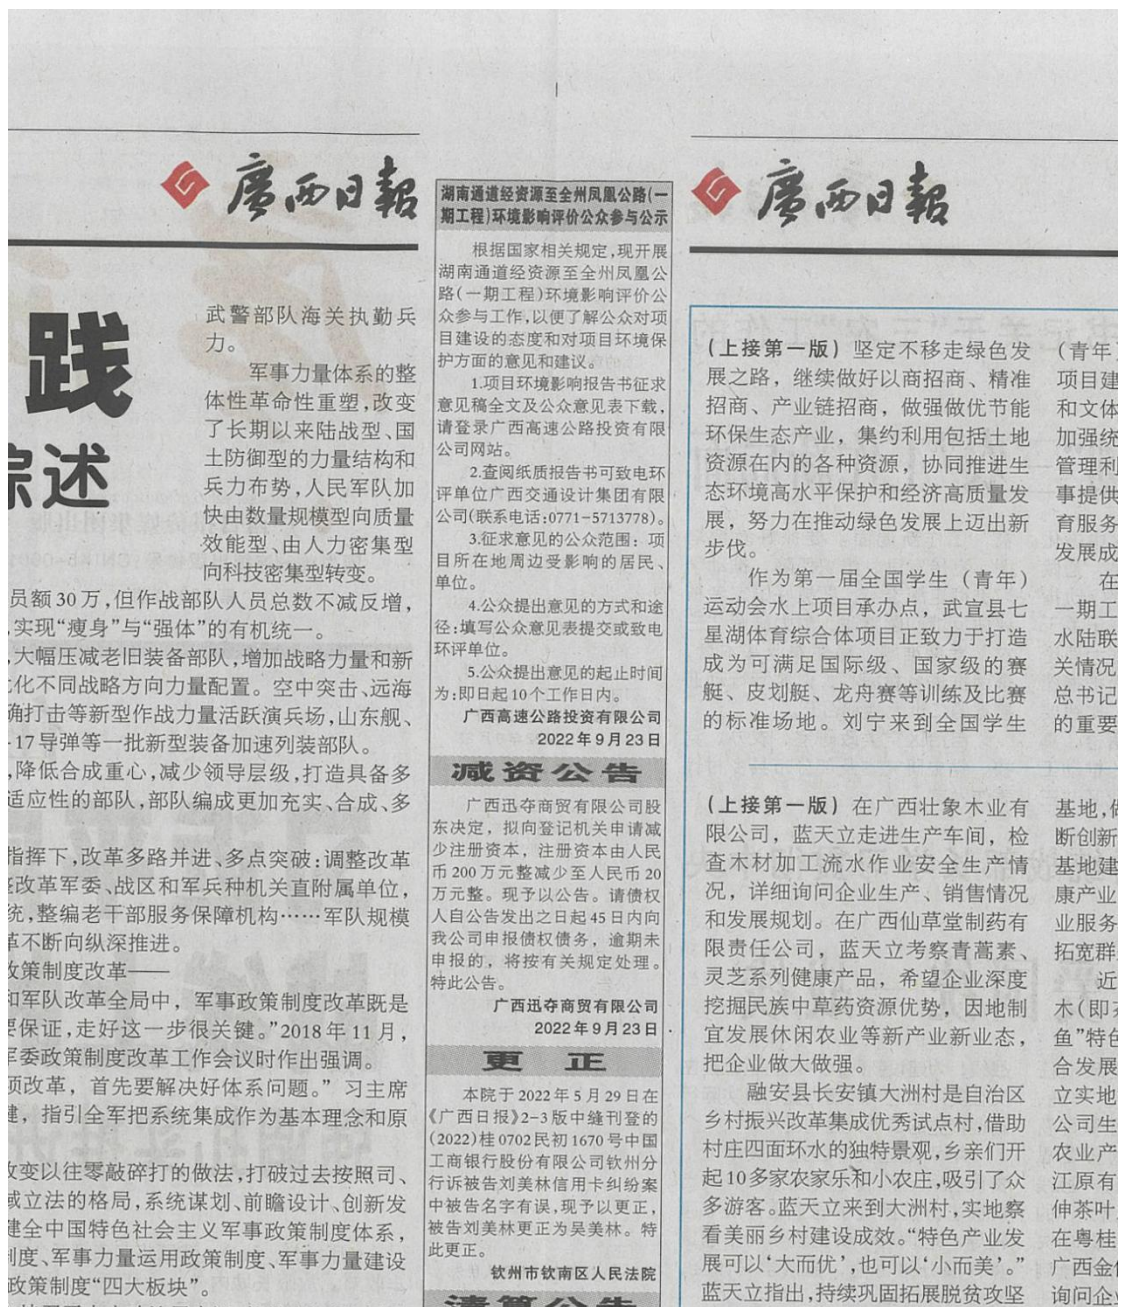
广西日報

践

综述

武警部队海关执勤兵力。

军事力量体系的整体性革命性重塑，改变了长期以来陆战型、国土防御型的力量结构和兵力布势，人民军队加快由数量规模型向质量效能型、由人力密集型向科技密集型转变。

员额30万，但作战部队人员总数不减反增，实现“瘦身”与“强体”的有机统一。

大幅压减老旧装备部队，增加战略力量和新化不同战略方向力量配置。空中突击、远海确打击等新型作战力量活跃演兵场，山东舰、-17导弹等一批新型装备加速列装部队。

降低合成重心，减少领导层级，打造具备多适应性的部队，部队编成更加充实、合成、多

指挥下，改革多路并进、多点突破：调整改革改革军委、战区和军兵种机关直附属单位，统，整编老干部服务保障机构……军队规模革不断向纵深推进。

政策制度改革——

和军队改革全局中，军事政策制度改革既是保证，走好这一步很关键。”2018年11月，军委政策制度改革工作会议时作出强调。

项改革，首先要解决好体系问题。”习主席建，指引全军把系统集成作为基本理念和原

改变以往零敲碎打的做法，打破过去按照司、减立法的格局，系统谋划、前瞻设计、创新发建全中国特色社会主义军事政策制度体系，制度、军事力量运用政策制度、军事力量建设政策制度“四大板块”。

湖南通道经资源至全州凤凰公路(一期工程)环境影响评价公众参与公示

根据国家相关规定，现开展湖南通道经资源至全州凤凰公路(一期工程)环境影响评价公众参与工作，以便了解公众对项目建设的态度和对项目环境保护方面的意见和建议。

1.项目环境影响报告书征求意见稿全文及公众意见表下载，请登录广西高速公路投资有限公司网站。

2.查阅纸质报告书可致电环评单位广西交通设计集团有限公司(联系电话:0771-5713778)。

3.征求意见的公众范围：项目所在地周边受影响的居民、单位。

4.公众提出意见的方式和途径：填写公众意见表提交或致电环评单位。

5.公众提出意见的起止时间为：即日起10个工作日内。

广西高速公路投资有限公司
2022年9月23日

减资公告

广西迅夺商贸有限公司股东决定，拟向登记机关申请减少注册资本，注册资本由人民币200万元整减少至人民币20万元整。现予以公告。请债权人自公告发出之日起45日内向我公司申报债权债务，逾期未申报的，将按有关规定处理。特此公告。

广西迅夺商贸有限公司
2022年9月23日

更正

本院于2022年5月29日在《广西日报》2-3版中缝刊登的(2022)桂0702民初1670号中国工商银行股份有限公司钦州分行诉被告刘美林信用卡纠纷案中被告名字有误，现予以更正，被告刘美林更正为吴美林。特此更正。

钦州市钦南区人民法院

广西日報

(上接第一版) 坚定不移走绿色发展之路，继续做好以商招商、精准招商、产业链招商，做强做优节能环保生态产业，集约利用包括土地资源在内的各种资源，协同推进生态环境高水平保护和经济高质量发展，努力在推动绿色发展上迈出新步伐。

作为第一届全国学生（青年）运动会水上项目承办点，武宜县七星湖体育综合体项目正致力于打造成为可满足国际级、国家级的赛艇、皮划艇、龙舟赛等训练及比赛的标准场地。刘宁来到全国学生

(青年)项目建和文体加强统管理利事提供育服务发展成

在一期工水陆联关情况总书记的重要

(上接第一版) 在广西壮象木业有限公司，蓝天立走进生产车间，检查木材加工流水作业安全生产情况，详细询问企业生产、销售情况和发展规划。在广西仙草堂制药有限责任公司，蓝天立考察青蒿素、灵芝系列健康产品，希望企业深度挖掘民族中草药资源优势，因地制宜发展休闲农业等新产业新业态，把企业做大做强。

融安县长安镇大洲村是自治区乡村振兴改革集成优秀试点村，借助村庄四面环水的独特景观，乡亲们开起10多家农家乐和小农庄，吸引了众多游客。蓝天立来到大洲村，实地察看美丽乡村建设成效。“特色产业发展可以‘大而优’，也可以‘小而美’。”蓝天立指出，持续巩固拓展脱贫攻坚

基地，断创新基地建康产业业服务拓宽群

近木(即鱼”特合发展立实地公司生农业产江原有伸茶叶在粤桂广西金询问企